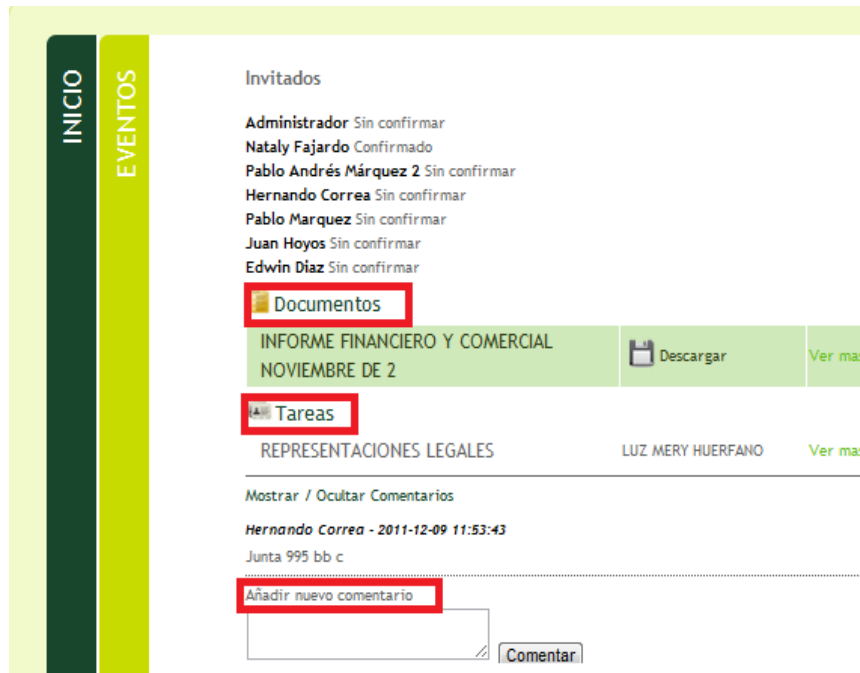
INICIO

EVENTOS

Invitados

Administrador Sin confirmar
Nataly Fajardo Confirmado
Pablo Andrés Márquez 2 Sin confirmar
Hernando Correa Sin confirmar
Pablo Marquez Sin confirmar
Juan Hoyos Sin confirmar
Edwin Diaz Sin confirmar

Documentos

| INFORME FINANCIERO Y COMERCIAL NOVIEMBRE DE 2 | Descargar | Ver mas |
|---|---|---|

Tareas

| REPRESENTACIONES LEGALES | LUZ MERY HUERFANO | Ver mas |
|---|---|---|

Mostrar / Ocultar Comentarios

Hernando Correa - 2011-12-09 11:53:43

Junta 995 bb c

Añadir nuevo comentario

Comentar